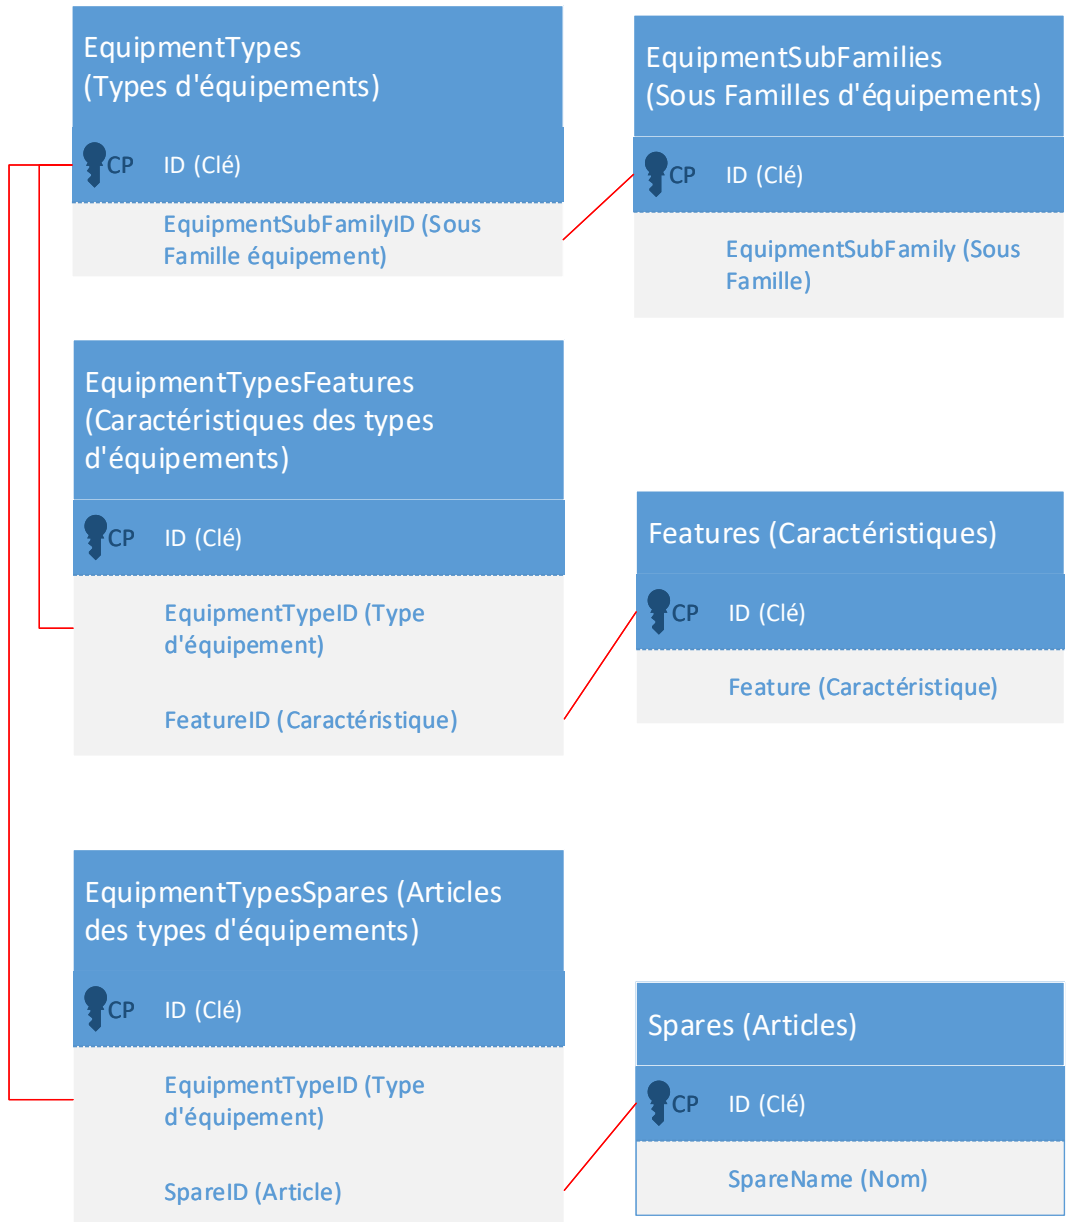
EquipmentTypes
(Types d'équipements)

CP ID (Clé)

EquipmentSubFamilyID (Sous Famille équipement)

EquipmentSubFamilies
(Sous Familles d'équipements)

CP ID (Clé)

EquipmentSubFamily (Sous Famille)

EquipmentTypesFeatures
(Caractéristiques des types d'équipements)

CP ID (Clé)

EquipmentTypeID (Type d'équipement)

FeatureID (Caractéristique)

Features (Caractéristiques)

CP ID (Clé)

Feature (Caractéristique)

EquipmentTypesSpares (Articles des types d'équipements)

CP ID (Clé)

EquipmentTypeID (Type d'équipement)

SpareID (Article)

Spares (Articles)

CP ID (Clé)

SpareName (Nom)